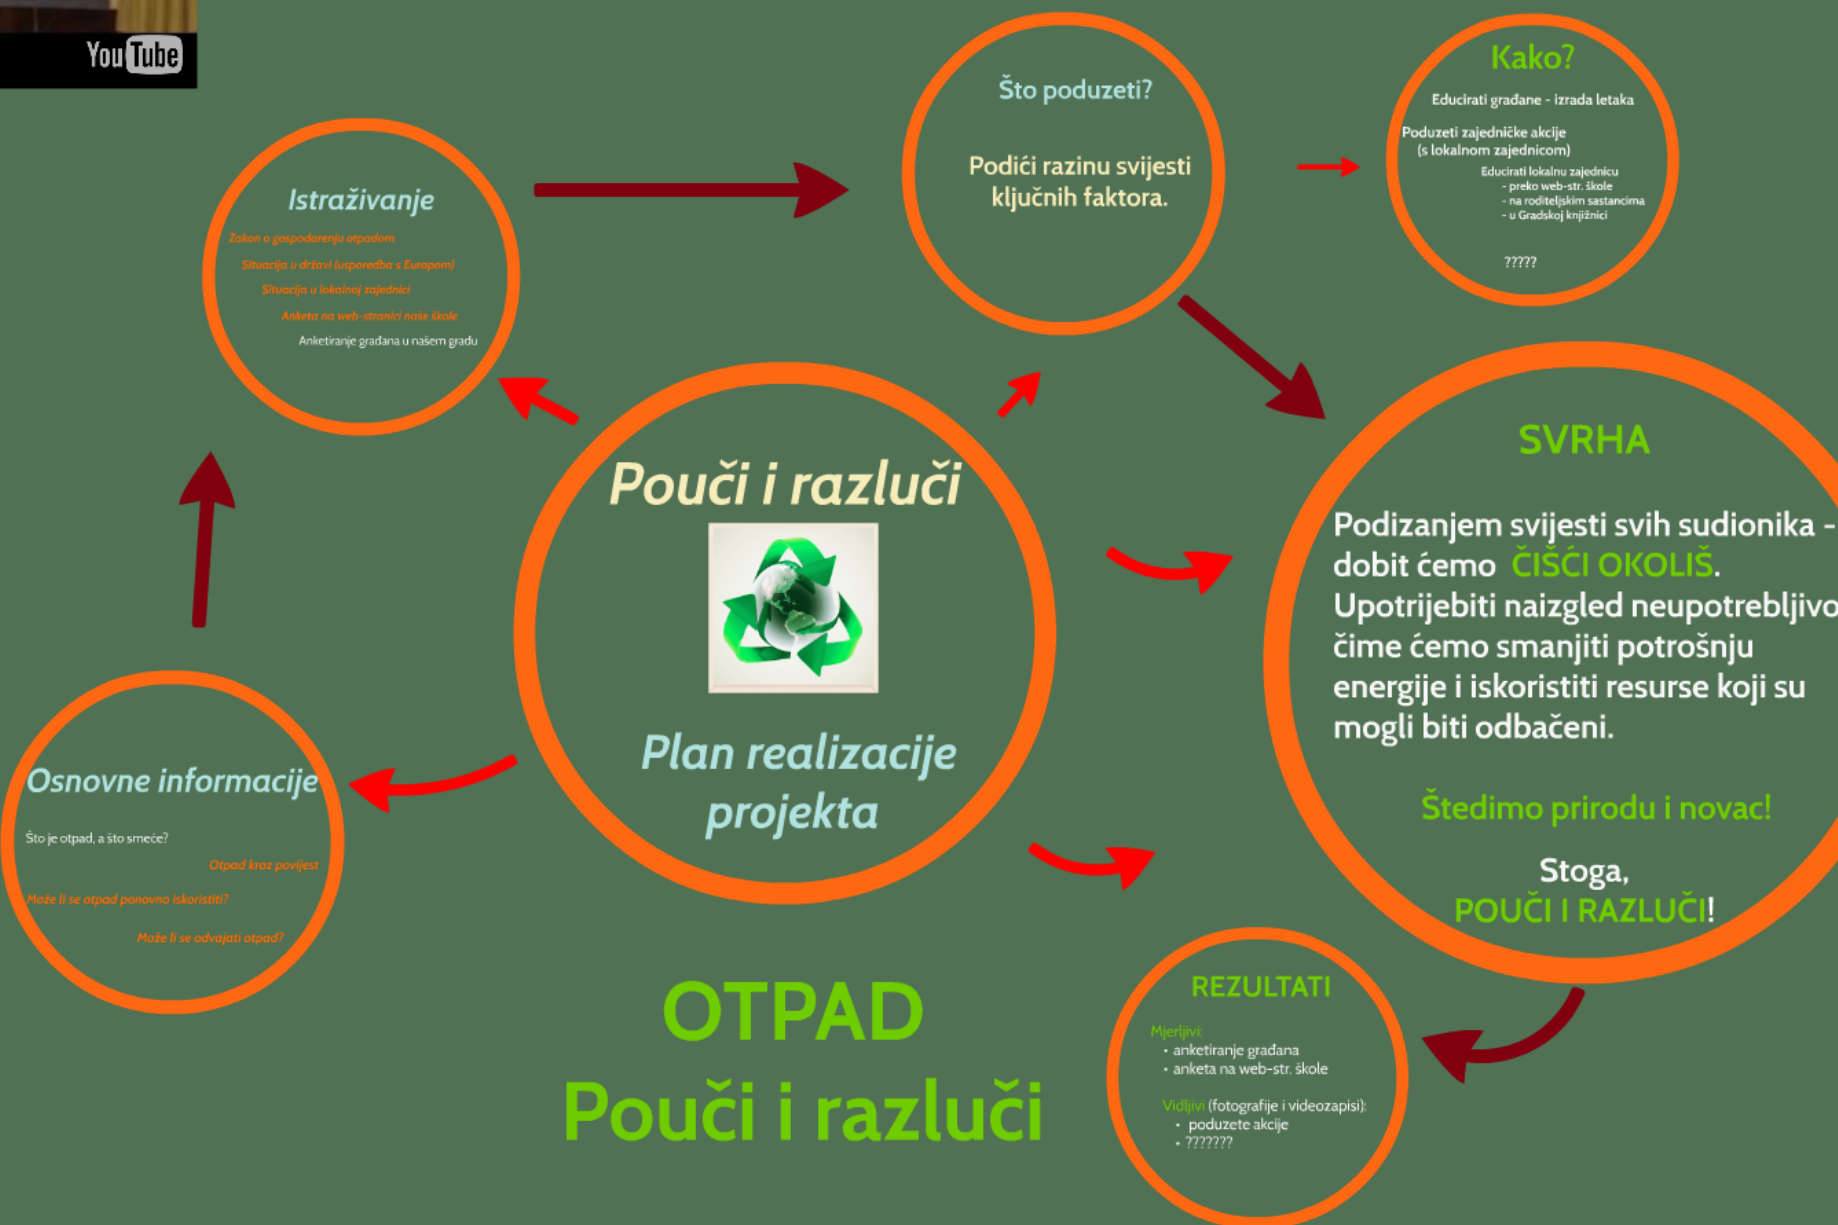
YouTube

Istraživanje

Zakon o gospodarenju otpadom
Situacija u državi (usporedba s Europom)
Situacija u lokalnoj zajednici
Anketa na web-stranici naše škole
Anketiranje građana u našem gradu

Što poduzeti?

Podići razinu svijesti ključnih faktora.

Kako?

Educirati građane - izrada letaka
Poduzeti zajedničke akcije (s lokalnom zajednicom)
Educirati lokalnu zajednicu
- preko web-str. škole
- na roditeljskim sastancima
- u Gradskoj knjižnici
?????

Pouči i razluči

Plan realizacije projekta

SVRHA

Podizanjem svijesti svih sudionika - dobit ćemo ČIŠĆI OKOLIŠ. Upotrijebiti naizgled neupotrebljivo čime ćemo smanjiti potrošnju energije i iskoristiti resurse koji su mogli biti odbačeni.

Štedimo prirodu i novac!

Stoga, POUČI I RAZLUČI!

Osnovne informacije

Što je otpad, a što smeće?
Otpad kroz povijest
Može li se otpad ponovno iskoristiti?
Može li se odvajati otpad?

OTPAD
Pouči i razluči

REZULTATI

Mjerljivi:
• anketiranje građana
• anketa na web-str. škole

Vidljivi (fotografije i videozapisi):
• poduzete akcije
• ???????